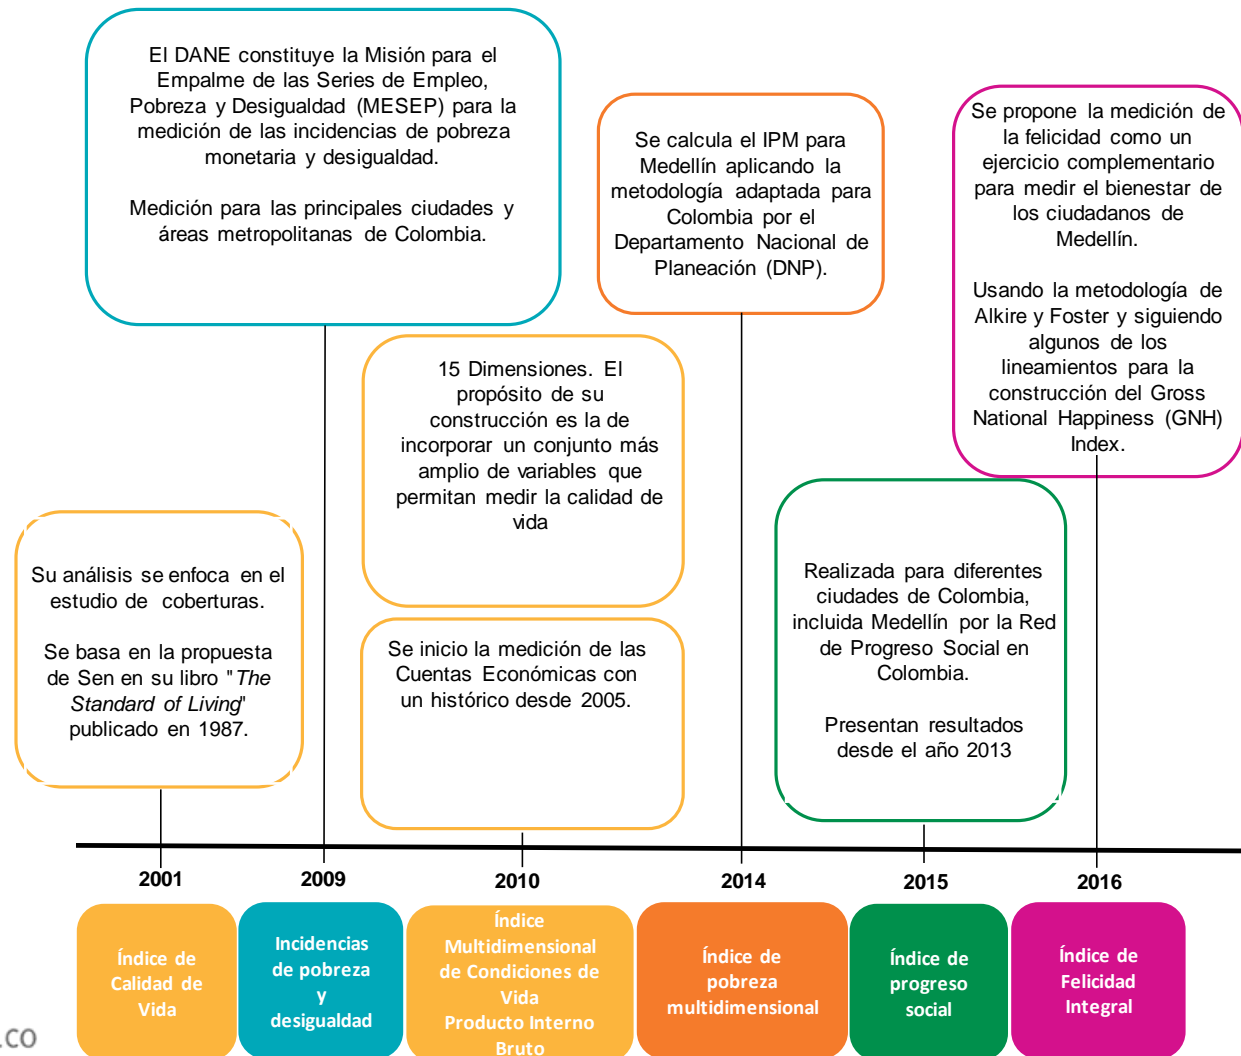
El DANE constituye la Misión para el Empalme de las Series de Empleo, Pobreza y Desigualdad (MESEP) para la medición de las incidencias de pobreza monetaria y desigualdad.

Medición para las principales ciudades y áreas metropolitanas de Colombia.

Se calcula el IPM para Medellín aplicando la metodología adaptada para Colombia por el Departamento Nacional de Planeación (DNP).

Se propone la medición de la felicidad como un ejercicio complementario para medir el bienestar de los ciudadanos de Medellín.

Usando la metodología de Alkire y Foster y siguiendo algunos de los lineamientos para la construcción del Gross National Happiness (GNH) Index.

15 Dimensiones. El propósito de su construcción es la de incorporar un conjunto más amplio de variables que permitan medir la calidad de vida

Su análisis se enfoca en el estudio de coberturas.

Se basa en la propuesta de Sen en su libro "*The Standard of Living*" publicado en 1987.

Se inicio la medición de las Cuentas Económicas con un histórico desde 2005.

Realizada para diferentes ciudades de Colombia, incluida Medellín por la Red de Progreso Social en Colombia.

Presentan resultados desde el año 2013

2001
2009
2010
2014
2015
2016

Índice de Calidad de Vida

Incidencias de pobreza y desigualdad

Índice Multidimensional de Condiciones de Vida
Producto Interno Bruto

Índice de pobreza multidimensional

Índice de progreso social

Índice de Felicidad Integral

.co